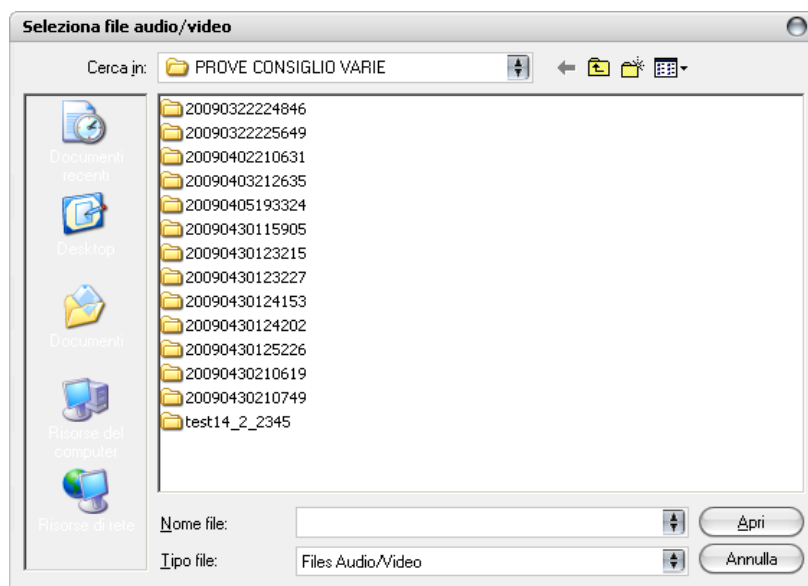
Seleziona file audio/video

Cerca in: PROVE CONSIGLIO VARIE

Documenti recenti
Desktop
Documenti
Risorse del computer
Risorse di rete

20090322224846
20090322225649
20090402210631
20090403212635
20090405193324
20090430115905
20090430123215
20090430123227
20090430124153
20090430124202
20090430125226
20090430210619
20090430210749
test14_2_2345

Nome file:
Tipo file: Files Audio/Video

Apri
Annulla